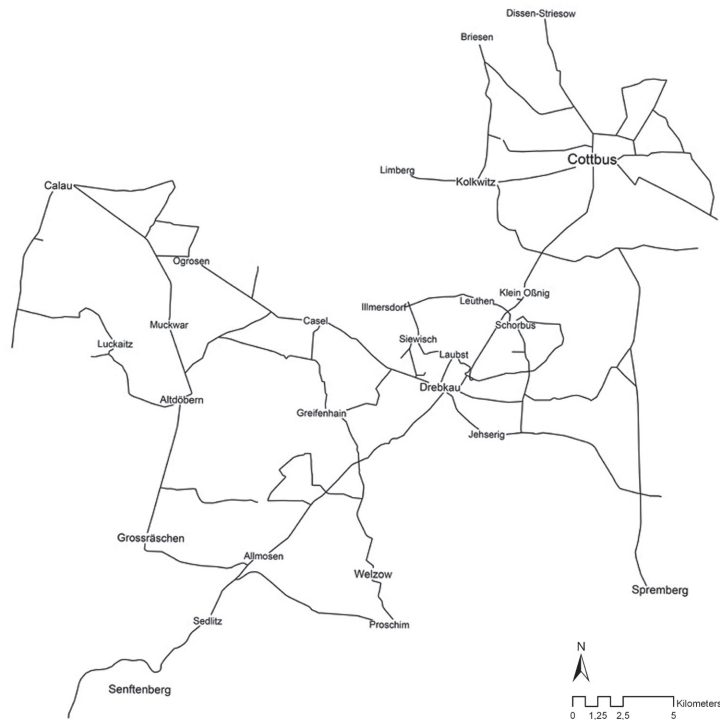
Dissen-Striesow
Briesen
Cottbus
Limberg
Kolkwitz
Calau
Ogrosen
Klein Oßnig
Illmersdorf
Leuthen
Casel
Schorbus
Muckwar
Siewisch
Luckaitz
Laubst
Drebkau
Altdöbern
Greifenhain
Jehserig
Grossräschen
Allmosen
Welzow
Spremberg
Sedlitz
Proschim
Senftenberg
N
0 1,25 2,5 5 Kilometers